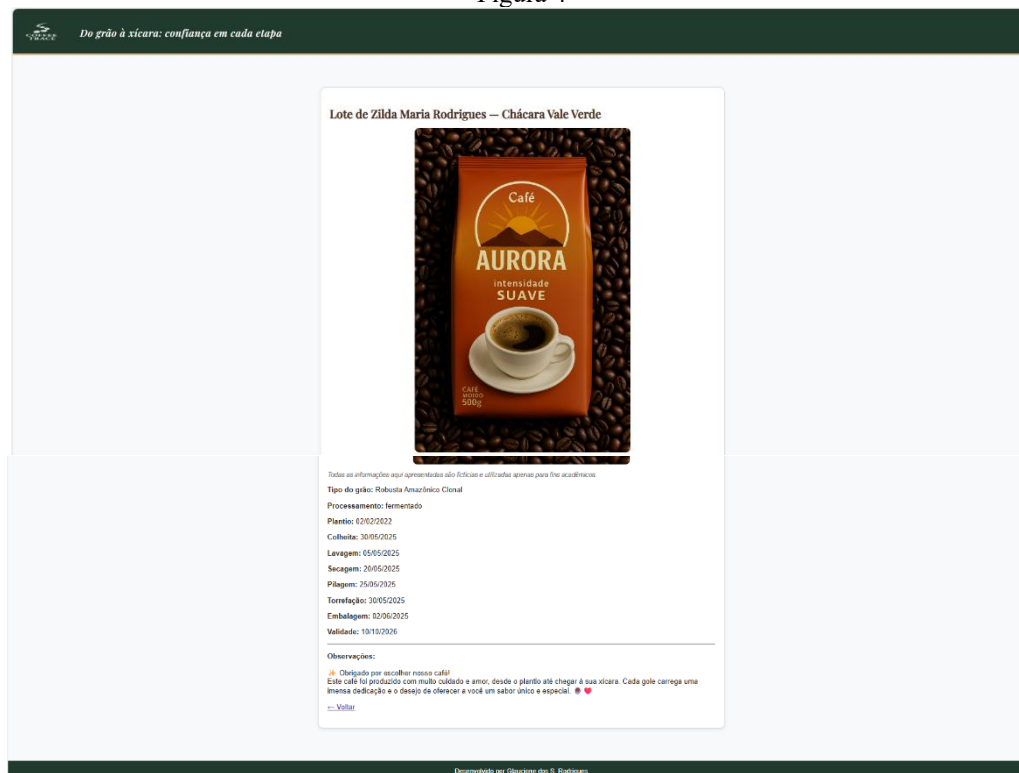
Figura 4

COFFEE TRACE

Do grão à xícara: confiança em cada etapa

Lote de Zilda Maria Rodrigues — Chácara Vale Verde

Café
AURORA
intensidade
SUAVE
CAFÉ MOÍDO
500g

Todas as informações aqui apresentadas são fictícias e utilizadas apenas para fins acadêmicos.

Tipo do grão: Robusta Amazônico Clonal

Processamento: fermentado

Plantio: 02/02/2022

Colheita: 30/05/2025

Lavagem: 05/05/2025

Secagem: 20/05/2025

Pilagem: 25/05/2025

Torrefação: 30/05/2025

Embalagem: 02/06/2025

Validade: 10/10/2026

Observações:

✨ Obrigado por escolher nosso café!
Este café foi produzido com muito cuidado e amor, desde o plantio até chegar à sua xícara. Cada gole carrega uma imensa dedicação e o desejo de oferecer a você um sabor único e especial. ☕ ❤️

← Voltar

Desenvolvido por Glauciane dos S. Rodrigues